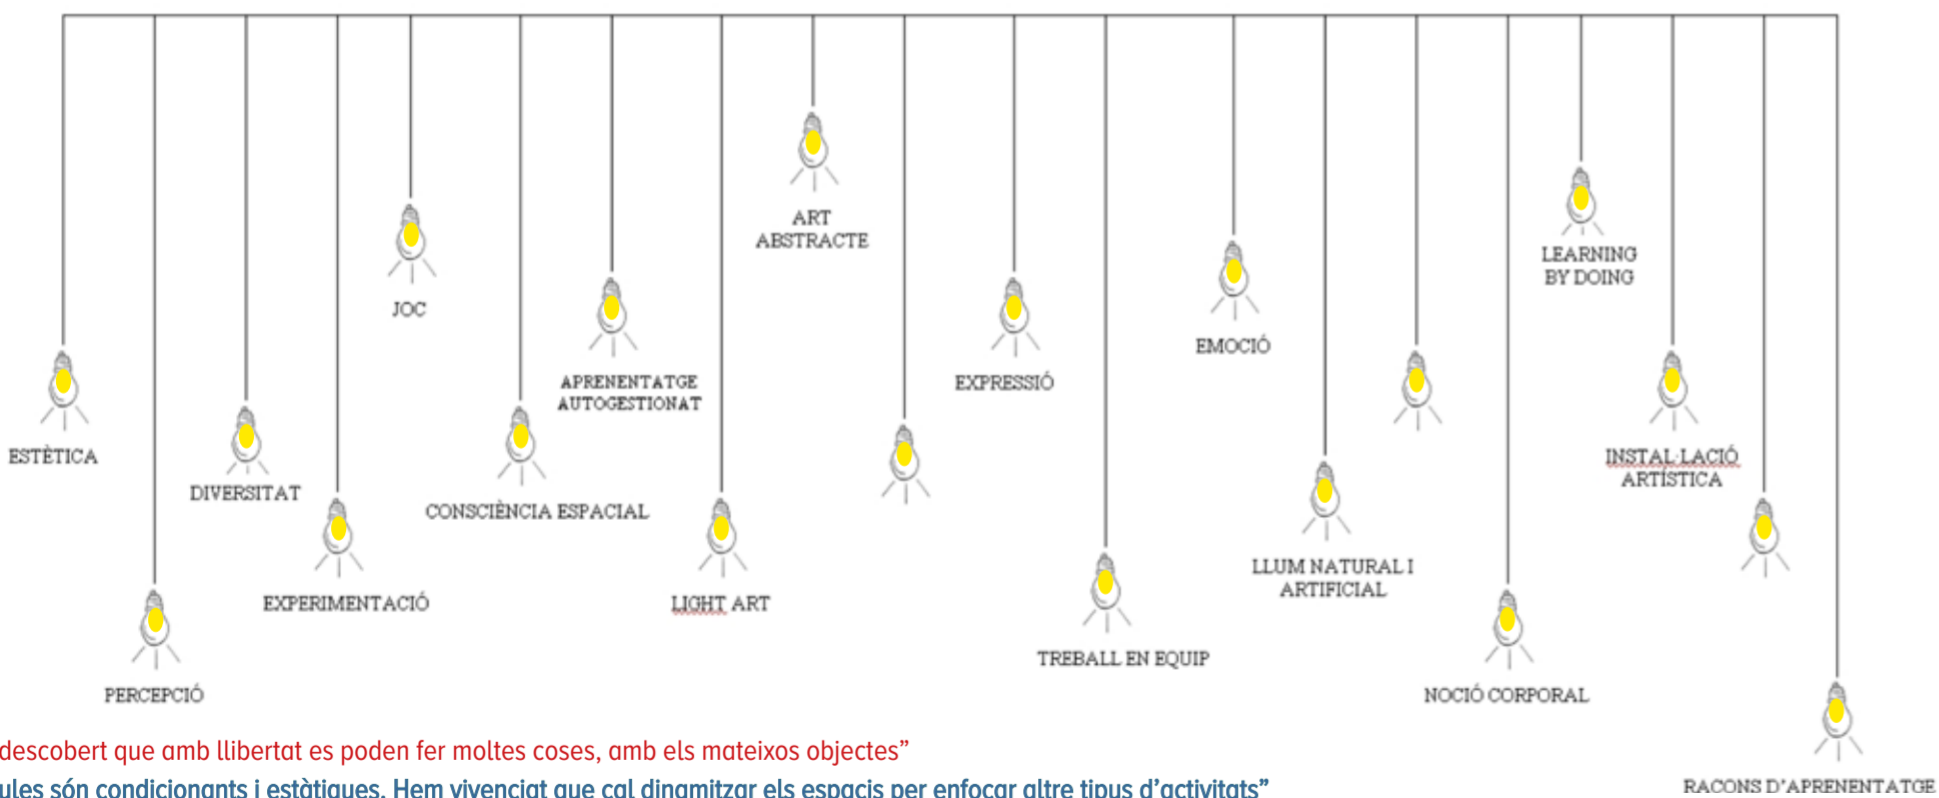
ESTÈTICA

PERCEPCIÓ

DIVERSITAT

EXPERIMENTACIÓ

JOC

CONSCIÈNCIA ESPACIAL

APRENENTATGE AUTOGESTIONAT

LIGHT ART

ART ABSTRACTE

EXPRESSIÓ

TREBALL EN EQUIP

EMOCIÓ

LLUM NATURAL I ARTIFICIAL

NOCIÓ CORPORAL

LEARNING BY DOING

INSTAL·LACIÓ ARTÍSTICA

RACONS D'APRENENTATGE

descobert que amb llibertat es poden fer moltes coses, amb els mateixos objectes"

ules són condicionants i estàtiques. Hem vivenciat que cal dinamitzar els espais per enfocar altre tipus d'activitats"